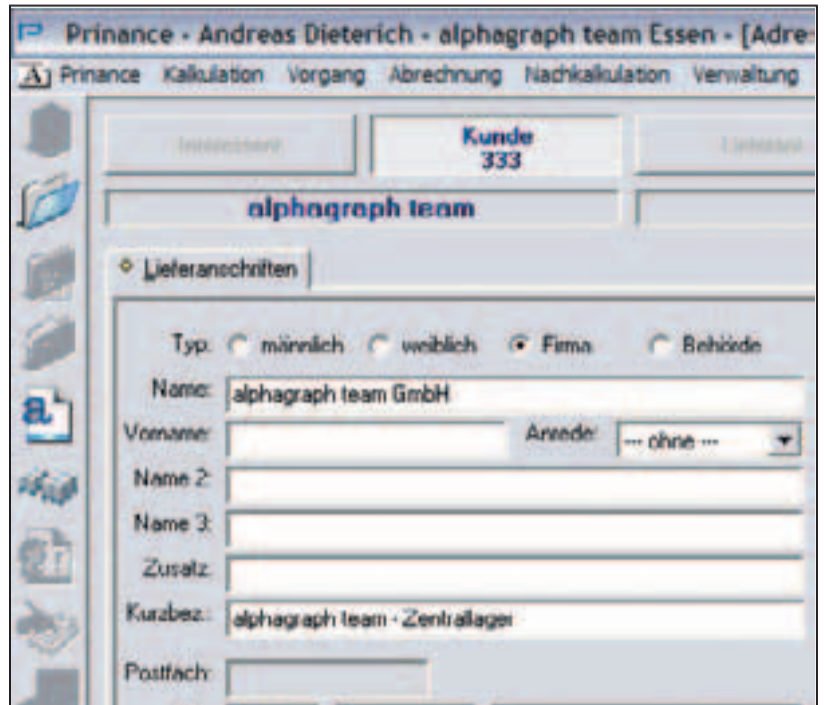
Prinance - Andreas Dieterich - alphagraph team Essen - [Adre

Prinance Kalkulation Vorgang Abrechnung Nachkalkulation Verwaltung

Interessent

Kunde
333

Lieferant

alphagraph team

Lieferanschriften

Typ: männlich weiblich Firma Behörde

Name: alphagraph team GmbH

Vorname:

Anrede: --- ohne ---

Name 2:

Name 3:

Zusatz:

Kurzbez.: alphagraph team - Zentrallager

Postfach: